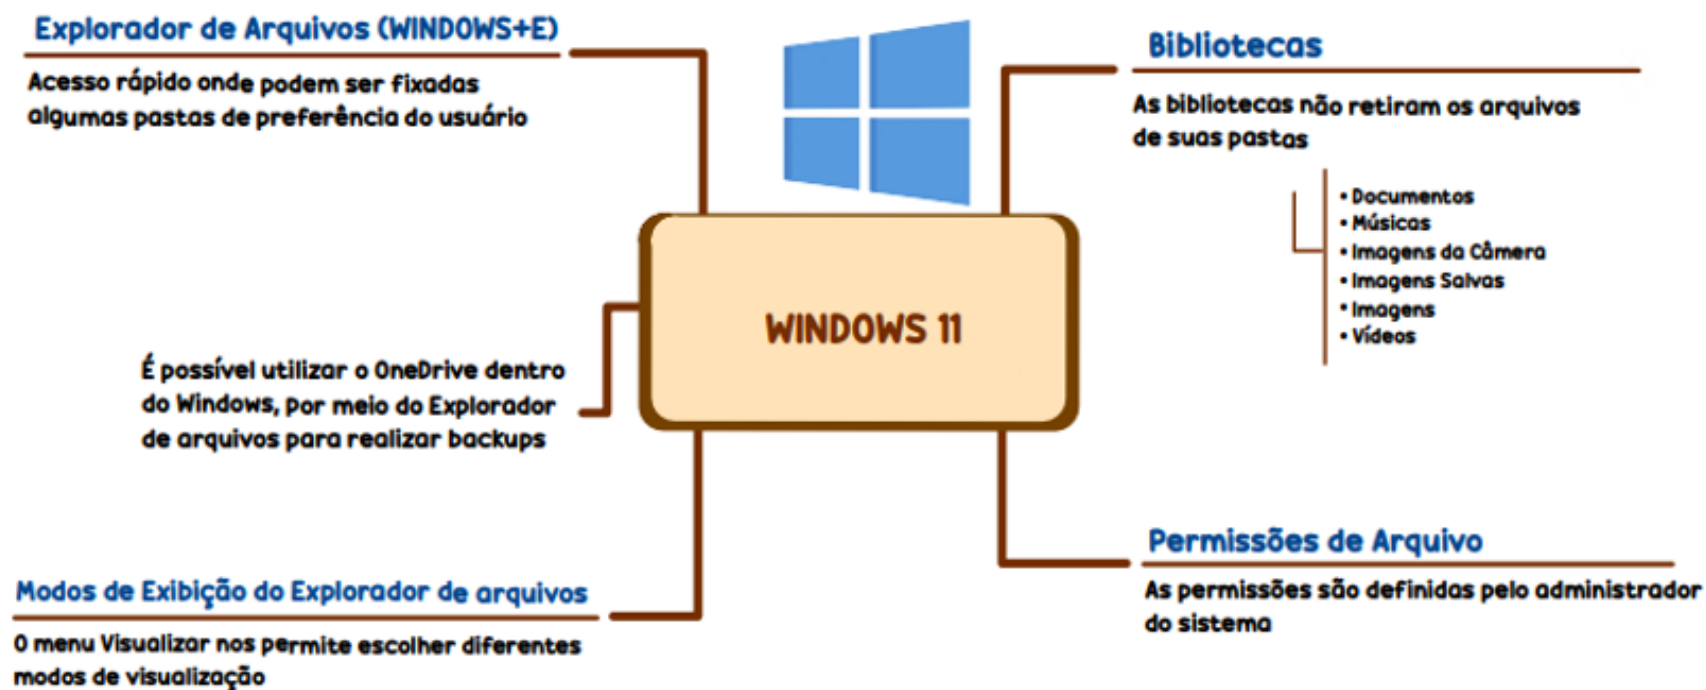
Explorador de Arquivos (WINDOWS+E)

Acesso rápido onde podem ser fixadas algumas pastas de preferência do usuário

Bibliotecas

As bibliotecas não retiram os arquivos de suas pastas

• Documentos
• Músicas
• Imagens da Câmera
• Imagens Salvas
• Imagens
• Vídeos

WINDOWS 11

É possível utilizar o OneDrive dentro do Windows, por meio do Explorador de arquivos para realizar backups

Permissões de Arquivo

As permissões são definidas pelo administrador do sistema

Modos de Exibição do Explorador de arquivos

O menu Visualizar nos permite escolher diferentes modos de visualização